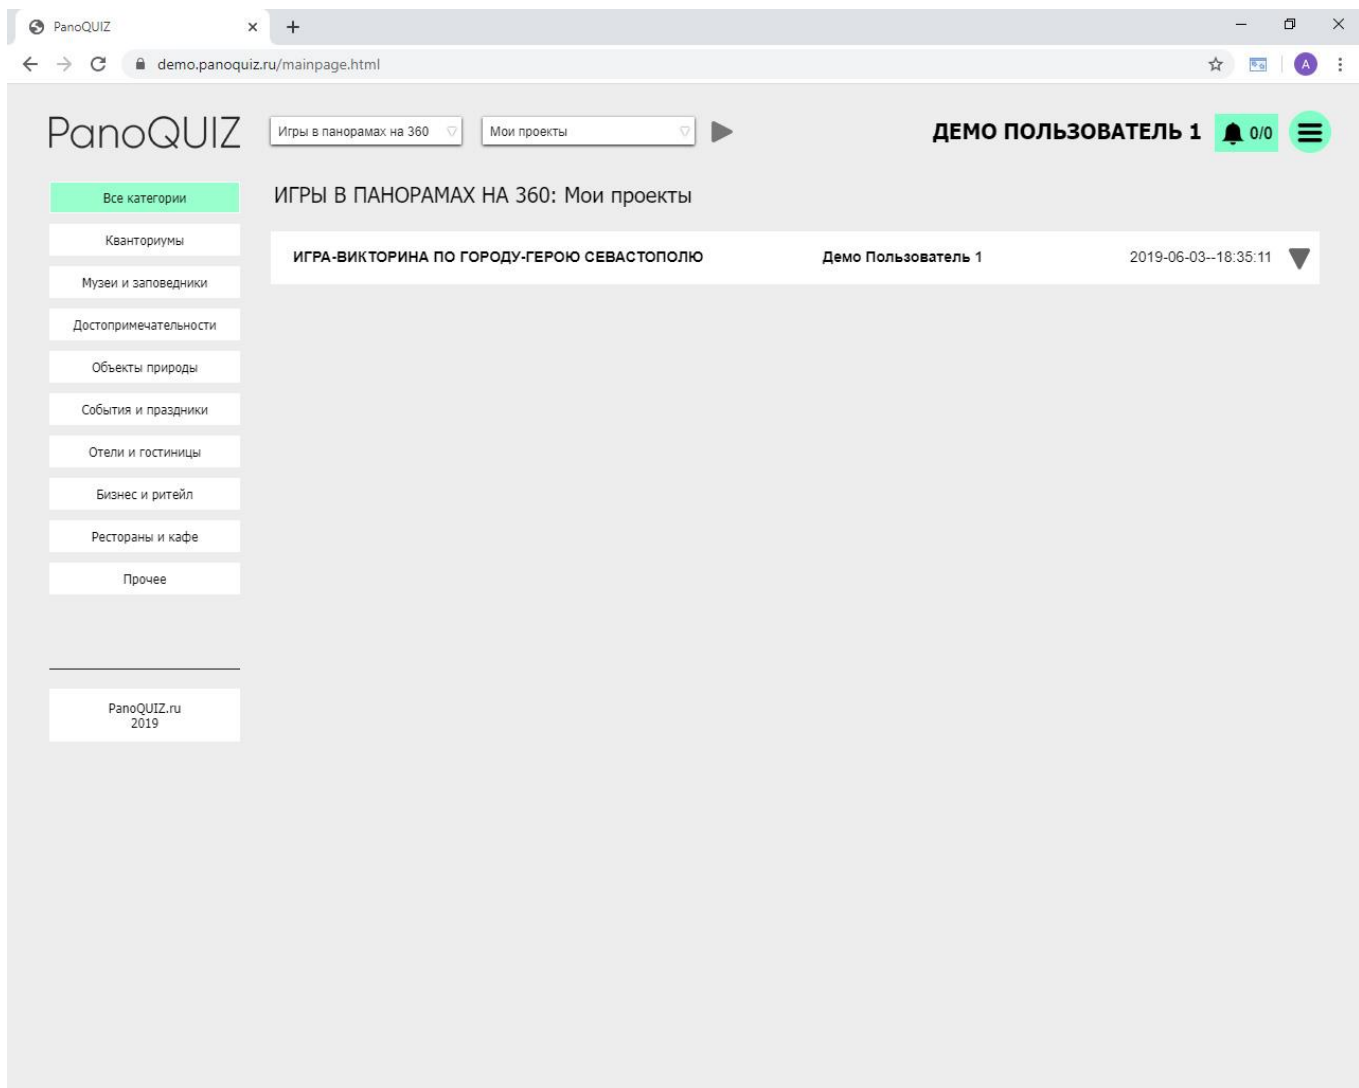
PanoQUIZ
demo.panoquiz.ru/mainpage.html
A

PanoQUIZ

Игры в панорамах на 360

Мои проекты

ДЕМО ПОЛЬЗОВАТЕЛЬ 1

0/0

Все категории

Кванториумы

Музеи и заповедники

Достопримечательности

Объекты природы

События и праздники

Отели и гостиницы

Бизнес и ритейл

Рестораны и кафе

Прочее

PanoQUIZ.ru
2019

ИГРЫ В ПАНОРАМАХ НА 360: Мои проекты

ИГРА-ВИКТОРИНА ПО ГОРОДУ-ГЕРОЮ СЕВАСТОПОЛЮ

Демо Пользователь 1

2019-06-03--18:35:11